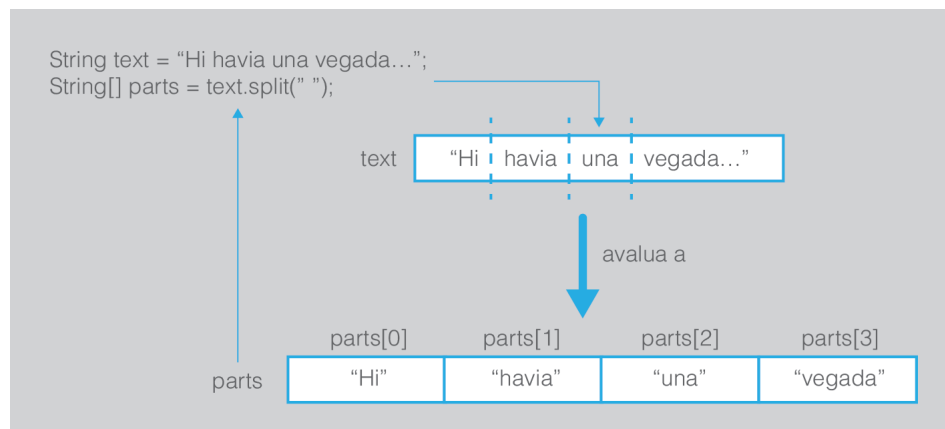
String text = “Hi havia una vegada…”;
String[] parts = text.split(” ”);

text

| “Hi | havia | una | vegada…” |
|---|---|---|---|

avalua a

| parts[0] | parts[1] | parts[2] | parts[3] |
|---|---|---|---|
| “Hi” | “havia” | “una” | “vegada” |

parts